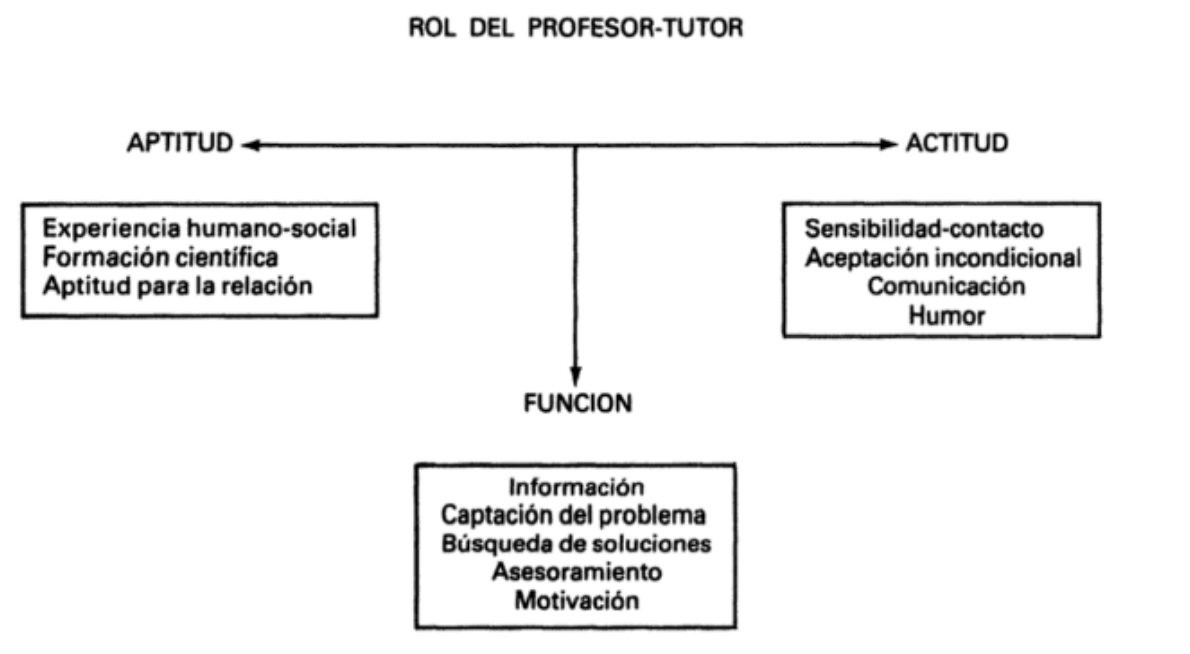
ROL DEL PROFESOR-TUTOR

APTITUD

ACTITUD

Experiencia humano-social
Formación científica
Aptitud para la relación

Sensibilidad-contacto
Aceptación incondicional
Comunicación
Humor

FUNCION

Información
Captación del problema
Búsqueda de soluciones
Asesoramiento
Motivación